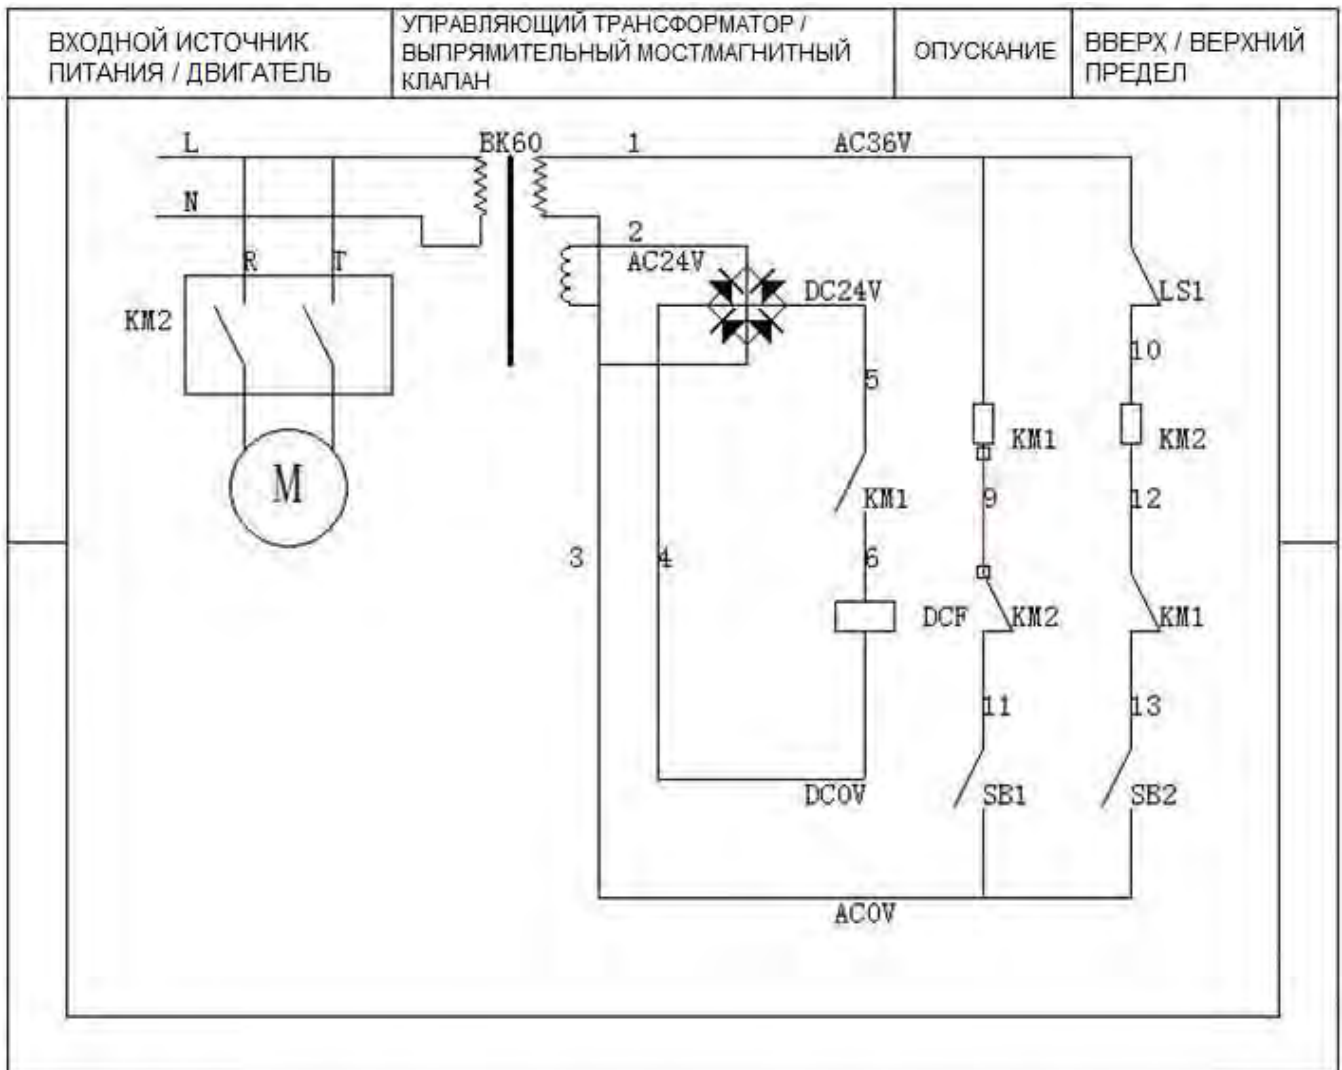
| ВХОДНОЙ ИСТОЧНИК ПИТАНИЯ / ДВИГАТЕЛЬ | УПРАВЛЯЮЩИЙ ТРАНСФОРМАТОР / ВЫПРЯМИТЕЛЬНЫЙ МОСТ/МАГНИТНЫЙ КЛАПАН | ОПУСКАНИЕ | ВВЕРХ / ВЕРХНИЙ ПРЕДЕЛ |
|---|---|---|---|

L
N
R
T
KM2
M
BK60
1
AC36V
2
AC24V
DC24V
LS1
10
5
KM1
KM2
KM1
9
12
3
4
6
DCF
KM2
KM1
11
13
DC0V
SB1
SB2
AC0V